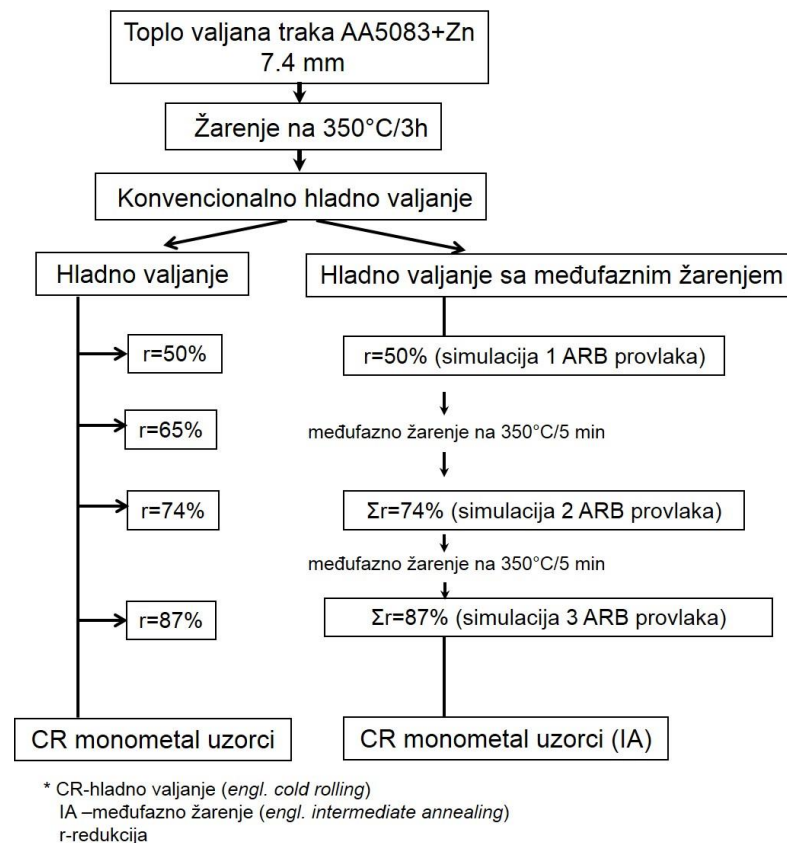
Toplo valjana traka AA5083+Zn
7.4 mm

Žarenje na 350°C/3h

Konvencionalno hladno valjanje

Hladno valjanje

Hladno valjanje sa međufaznim žarenjem

r=50%

r=65%

r=74%

r=87%

r=50% (simulacija 1 ARB provlaka)

međufazno žarenje na 350°C/5 min

Σr=74% (simulacija 2 ARB provlaka)

međufazno žarenje na 350°C/5 min

Σr=87% (simulacija 3 ARB provlaka)

CR monometal uzorci

CR monometal uzorci (IA)

* CR-hladno valjanje (engl. cold rolling)
IA –međufazno žarenje (engl. intermediate annealing)
r-redukcija